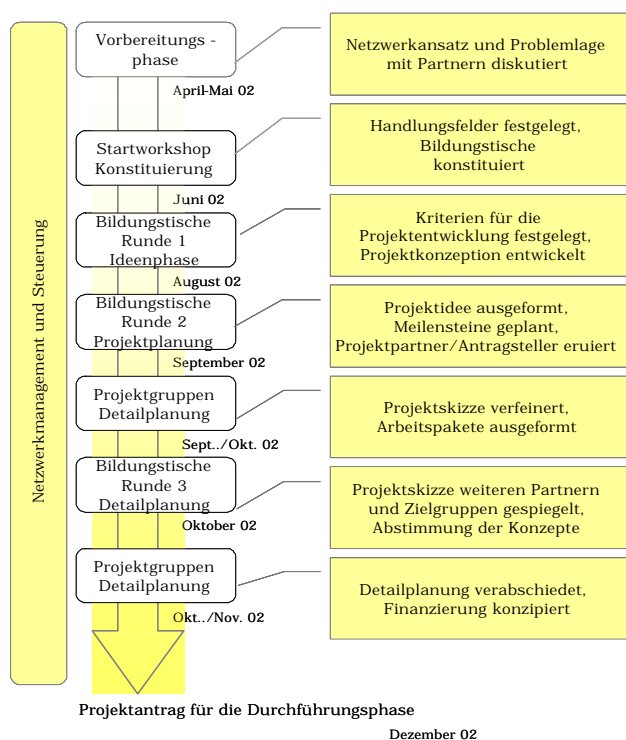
Netzwerkmanagement und Steuerung

Vorbereitungs - phase

Netzwerkansatz und Problemlage mit Partnern diskutiert

April-Mai 02

Startworkshop Konstituierung

Handlungsfelder festgelegt, Bildungstische konstituiert

Juni 02

Bildungstische Runde 1 Ideenphase

Kriterien für die Projektentwicklung festgelegt, Projektkonzeption entwickelt

August 02

Bildungstische Runde 2 Projektplanung

Projektidee ausgeformt, Meilensteine geplant, Projektpartner/Antragsteller eruiert

September 02

Projektgruppen Detailplanung

Projektskizze verfeinert, Arbeitspakete ausgeformt

Sept../Okt. 02

Bildungstische Runde 3 Detailplanung

Projektskizze weiteren Partnern und Zielgruppen gespiegelt, Abstimmung der Konzepte

Oktober 02

Projektgruppen Detailplanung

Detailplanung verabschiedet, Finanzierung konzipiert

Okt../Nov. 02

Projektantrag für die Durchführungsphase

Dezember 02